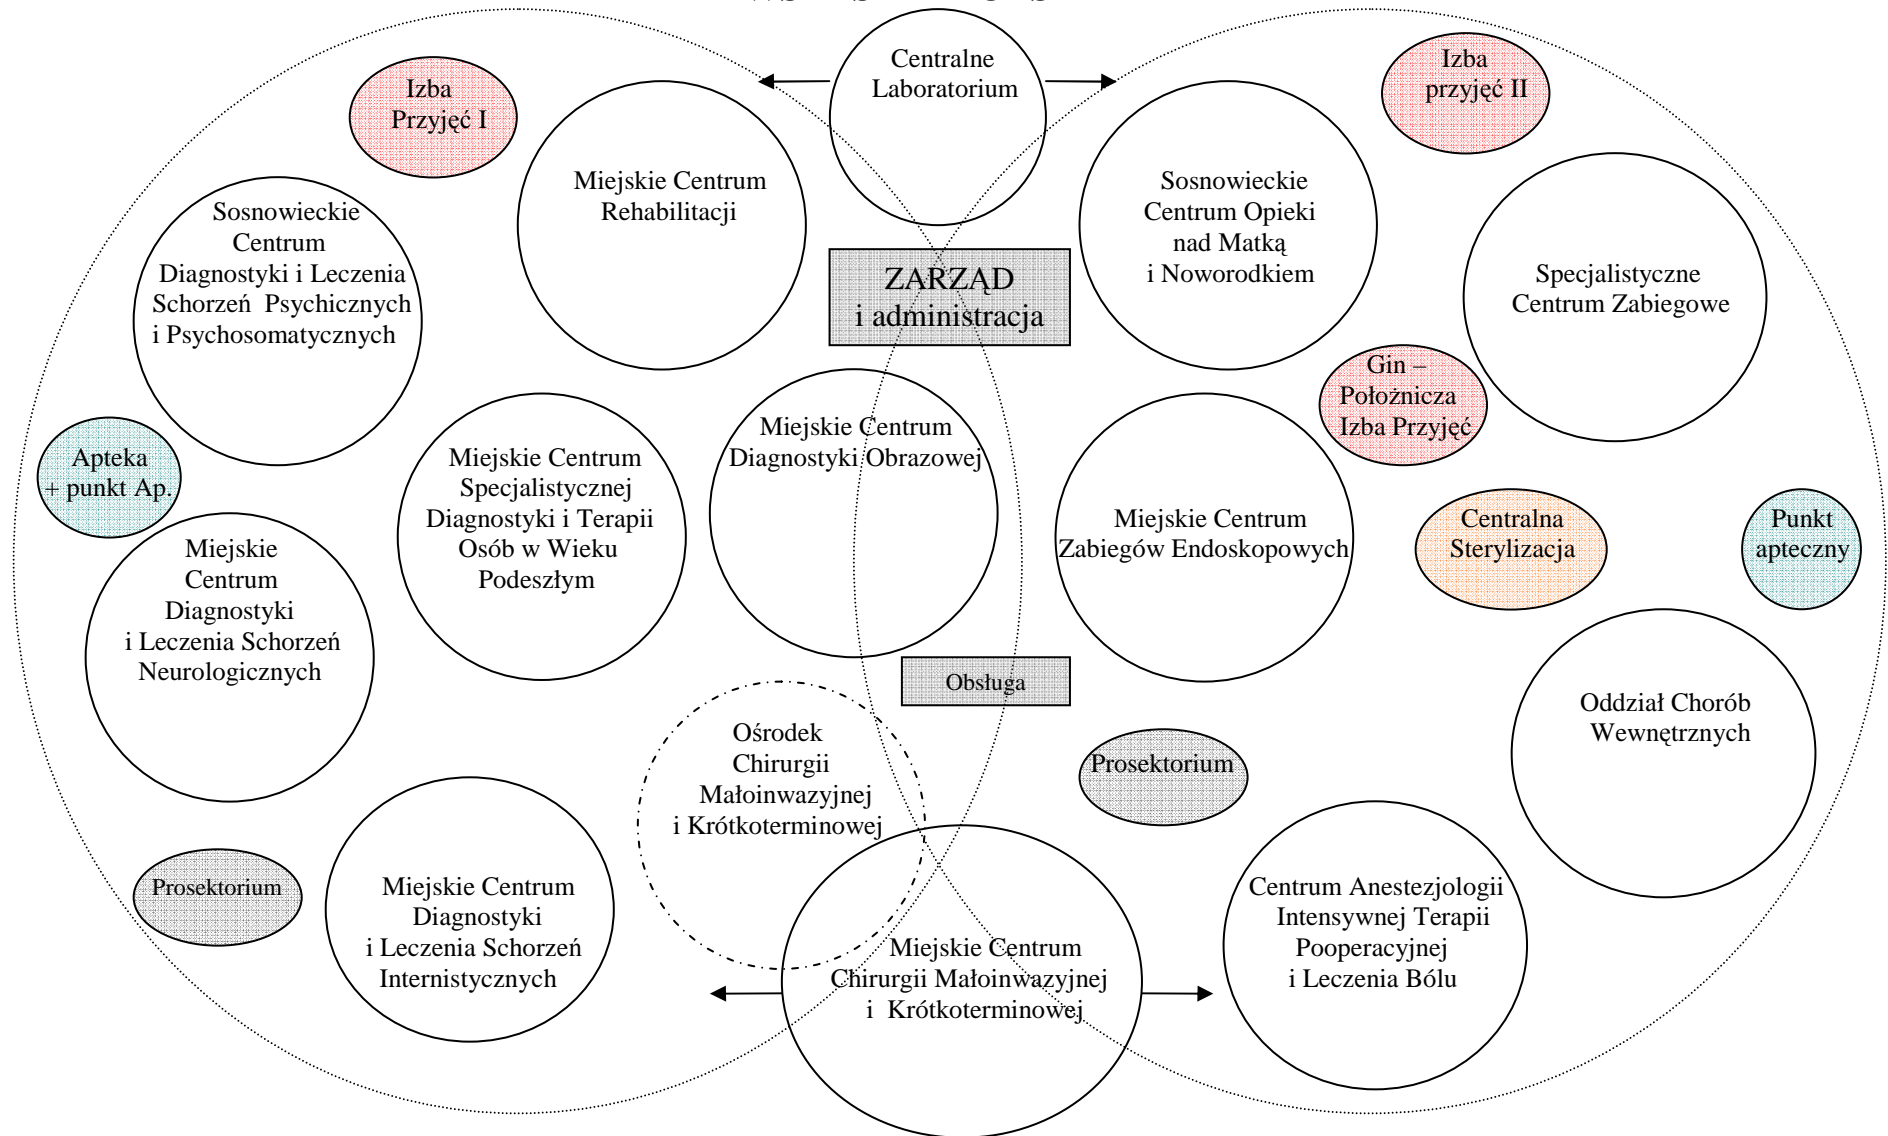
Centralne Laboratorium

Izba Przyjęć I

Izba przyjęć II

Miejskie Centrum Rehabilitacji

Sosnowieckie Centrum Opieki nad Matką i Noworodkiem

Sosnowieckie Centrum Diagnostyki i Leczenia Schorzeń Psychicznych i Psychosomatycznych

ZARZĄD i administracja

Specjalistyczne Centrum Zabiegowe

Gin – Położnicza Izba Przyjęć

Apteka + punkt Ap.

Miejskie Centrum Specjalistycznej Diagnostyki i Terapii Osób w Wieku Podeszłym

Miejskie Centrum Diagnostyki Obrazowej

Miejskie Centrum Zabiegów Endoskopowych

Centralna Sterylizacja

Punkt apteczny

Miejskie Centrum Diagnostyki i Leczenia Schorzeń Neurologicznych

Obsługa

Oddział Chorób Wewnętrznych

Ośrodek Chirurgii Małoinwazyjnej i Krótkoterminowej

Prosektorium

Prosektorium

Miejskie Centrum Diagnostyki i Leczenia Schorzeń Internistycznych

Miejskie Centrum Chirurgii Małoinwazyjnej i Krótkoterminowej

Centrum Anestezjologii Intensywnej Terapii Pooperacyjnej i Leczenia Bólu